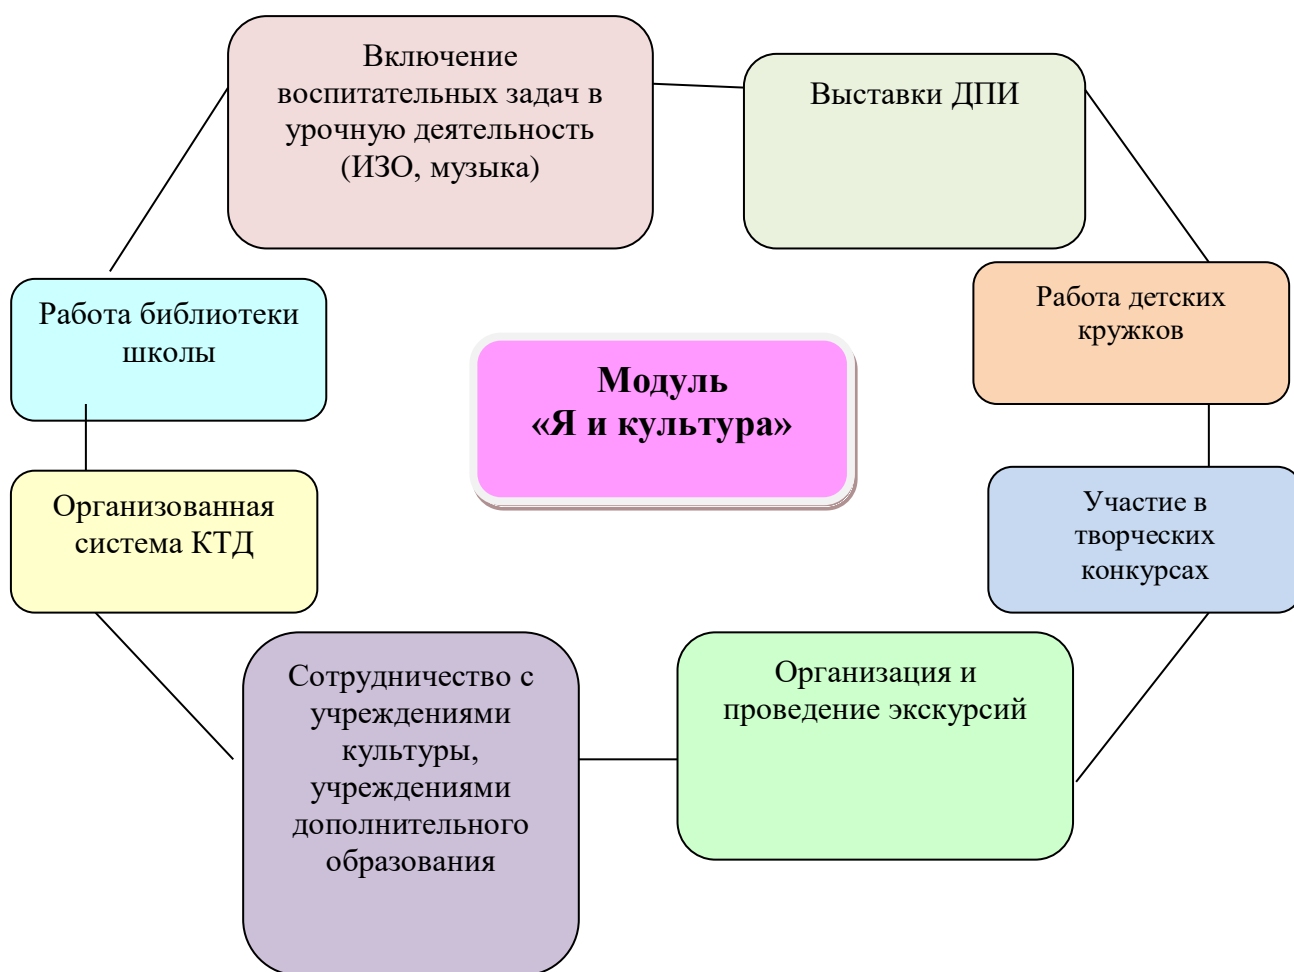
Включение воспитательных задач в урочную деятельность (ИЗО, музыка)

Выставки ДПИ

Работа детских кружков

Работа библиотеки школы

**Модуль «Я и культура»**

Организованная система КТД

Участие в творческих конкурсах

Сотрудничество с учреждениями культуры, учреждениями дополнительного образования

Организация и проведение экскурсий